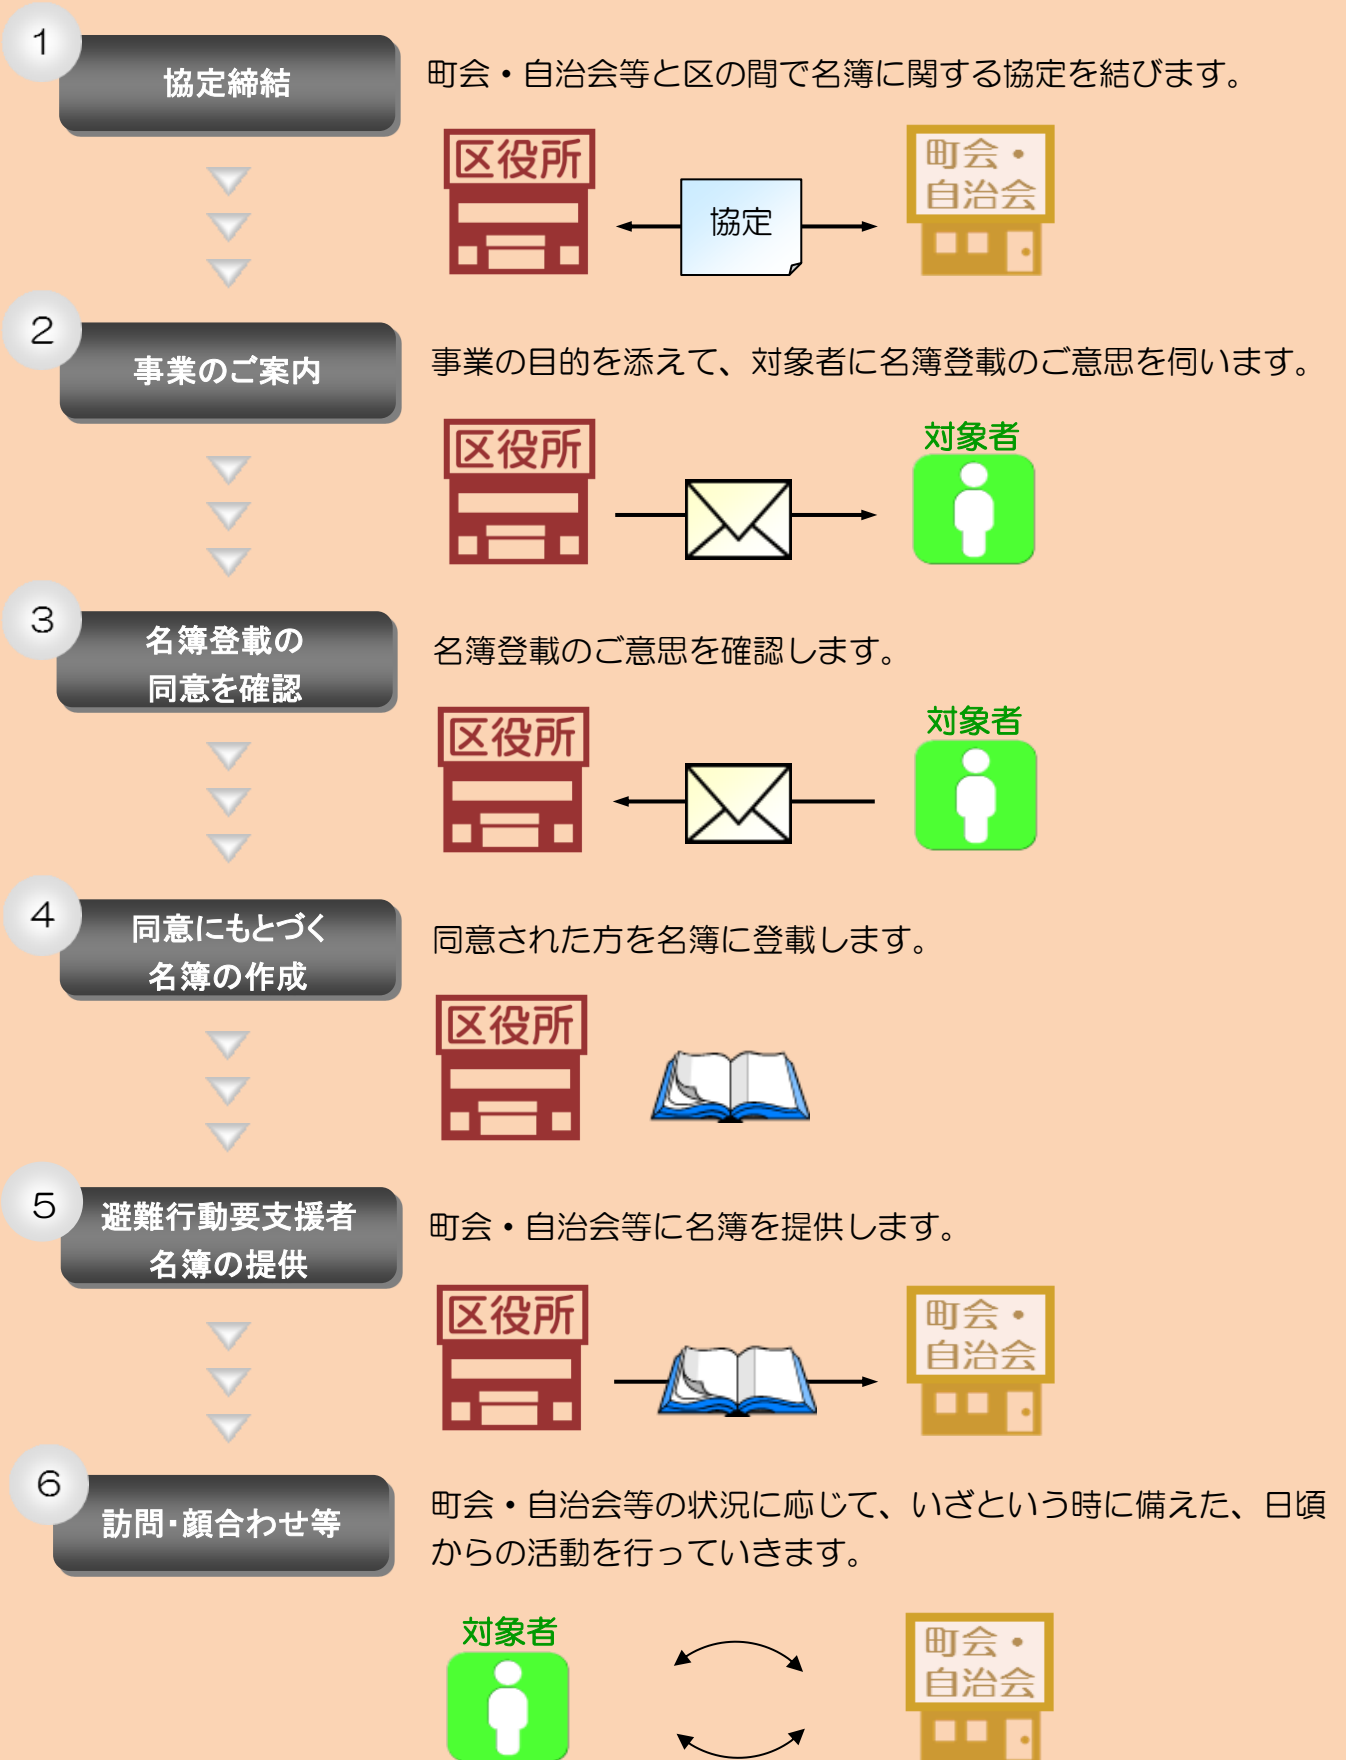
1
協定締結

町会・自治会等と区の間で名簿に関する協定を結びます。

区役所
協定
町会・自治会

2
事業のご案内

事業の目的を添えて、対象者に名簿登載のご意思を伺います。

区役所
対象者

3
名簿登載の同意を確認

名簿登載のご意思を確認します。

区役所
対象者

4
同意にもとづく名簿の作成

同意された方を名簿に登載します。

区役所

5
避難行動要支援者名簿の提供

町会・自治会等に名簿を提供します。

区役所
町会・自治会

6
訪問･顔合わせ等

町会・自治会等の状況に応じて、いざという時に備えた、日頃からの活動を行っていきます。

対象者
町会・自治会